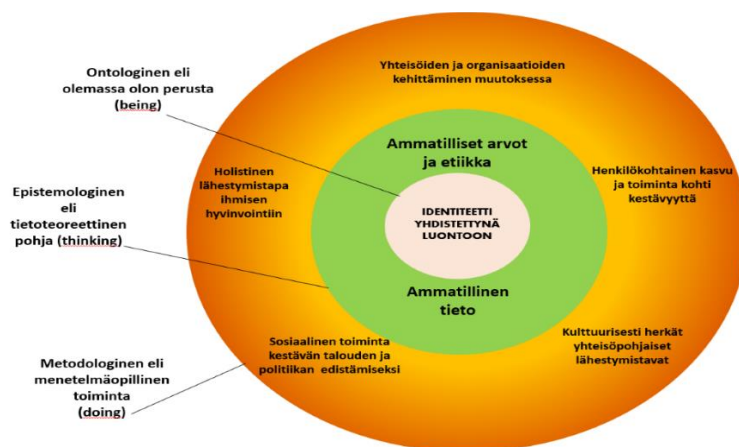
Ontologinen eli olemassa olon perusta (being)

Epistemologinen eli tietoteoreettinen pohja (thinking)

Metodologinen eli menetelmäpillinen toiminta (doing)

Yhteisöiden ja organisaatioiden kehittäminen muutoksessa

Holistinen lähestymistapa ihmisen hyvinvointiin

Henkilökohtainen kasvu ja toiminta kohti kestävyyttä

Sosiaalinen toiminta kestävän talouden ja politiikan edistämiseksi

Kulttuurisesti herkät yhteisöpohjaiset lähestymistavat

Ammatilliset arvot ja etiikka

IDENTITEETTI YHDISTETTYNÄ LUONTOON

Ammatillinen tieto